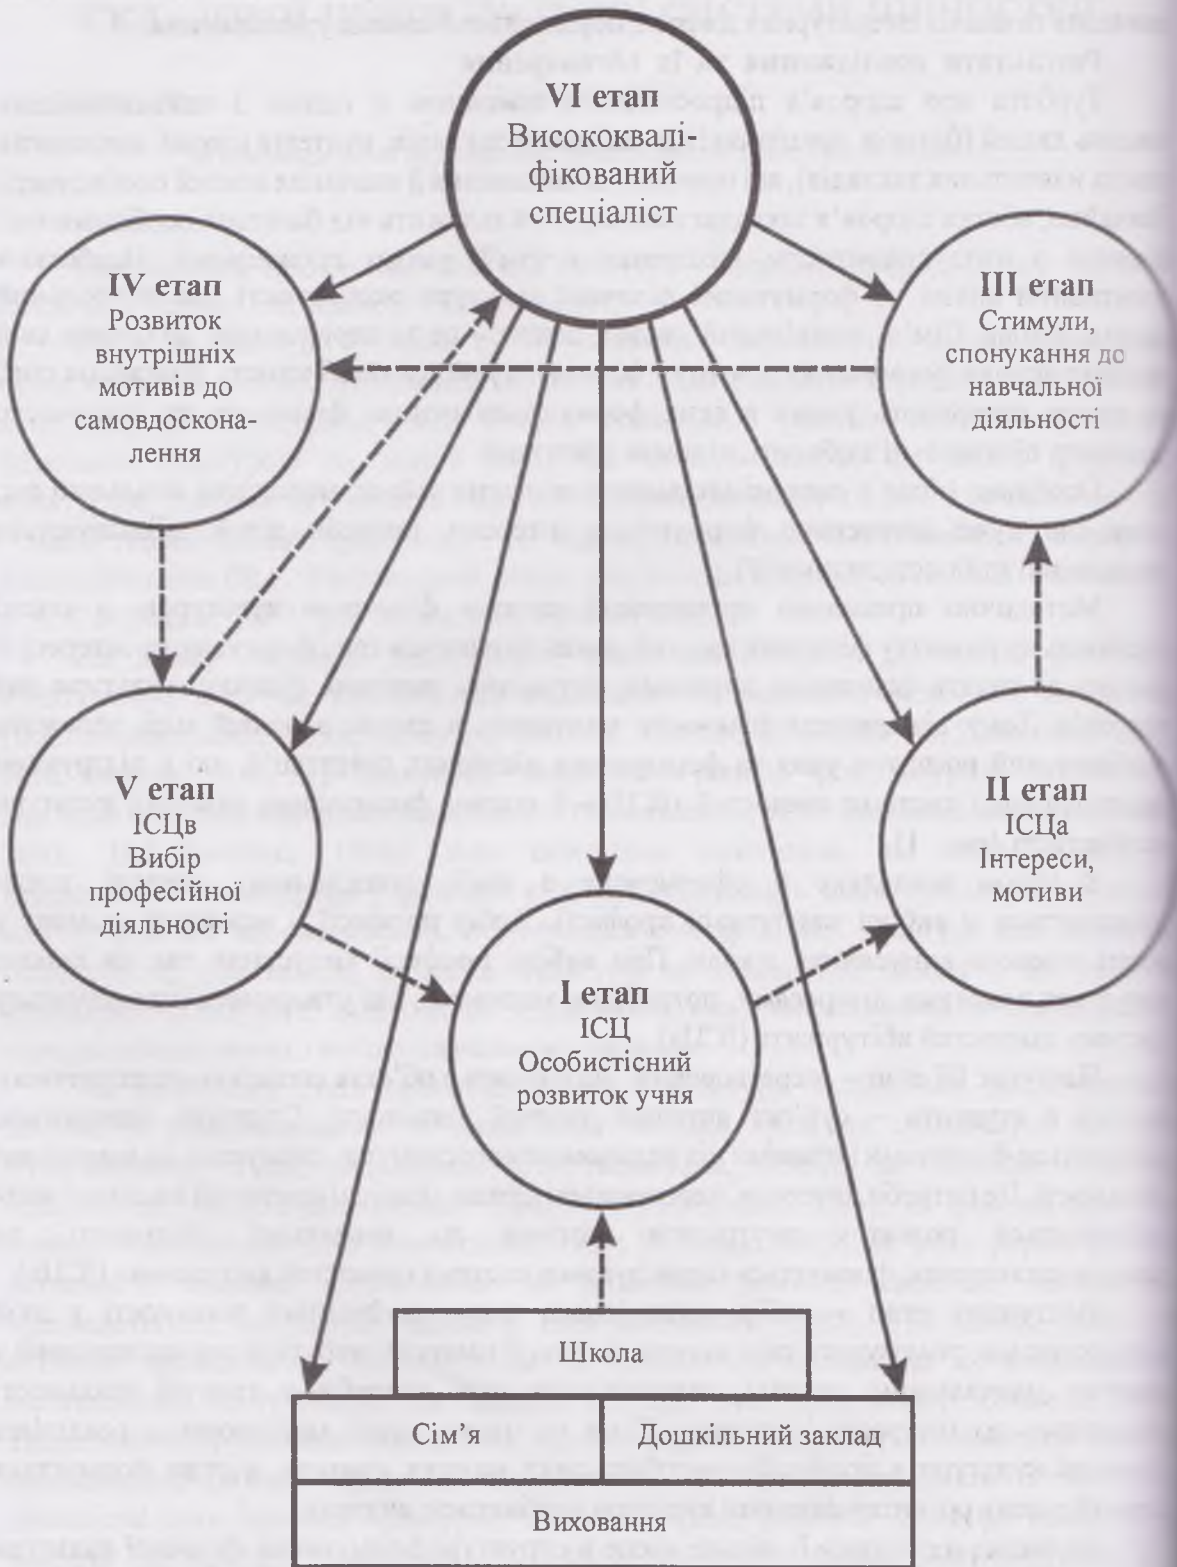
**VI етап**
Висококваліфікований спеціаліст

**IV етап**
Розвиток внутрішніх мотивів до самовдосконалення

**III етап**
Стимули, спонукання до навчальної діяльності

**V етап**
ІСЦв
Вибір професійної діяльності

**II етап**
ІСЦа
Інтереси, мотиви

**I етап**
ІСЦ
Особистісний розвиток учня

Школа

Сім'я

Дошкільний заклад

Виховання